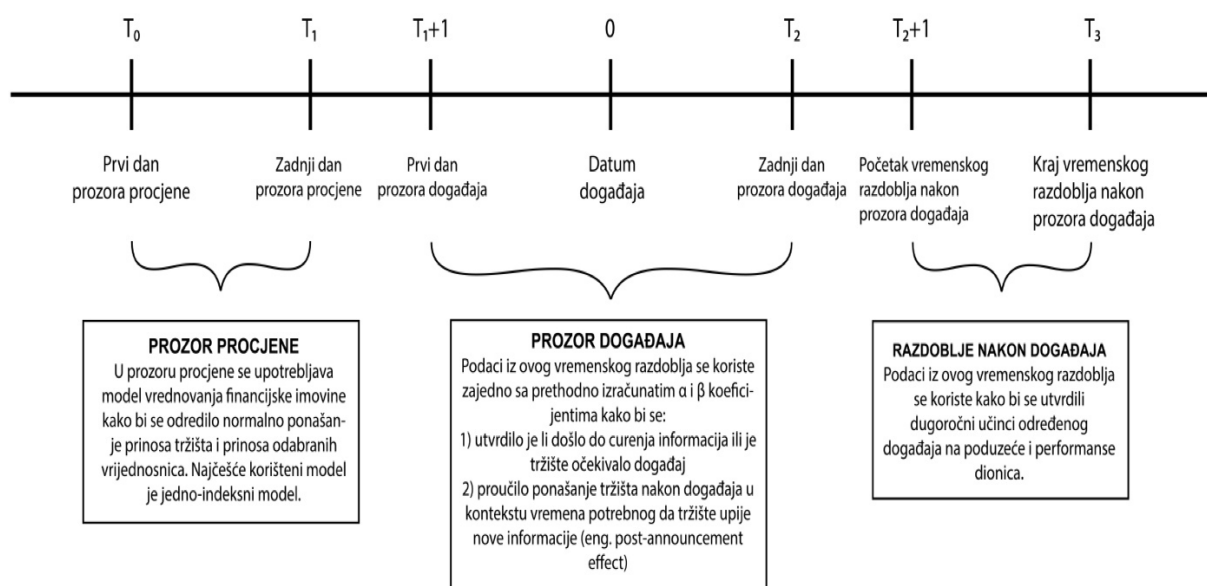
$T_0$ $T_1$ $T_1+1$ 0 $T_2$ $T_2+1$ $T_3$

Prvi dan prozora procjene

Zadnji dan prozora procjene

Prvi dan prozora događaja

Datum događaja

Zadnji dan prozora događaja

Početak vremenskog razdoblja nakon prozora događaja

Kraj vremenskog razdoblja nakon prozora događaja

PROZOR PROCJENE
U prozoru procjene se upotrebljava model vrednovanja financijske imovine kako bi se odredilo normalno ponašanje prinosa tržišta i prinosa odabranih vrijednosnica. Najčešće korišteni model je jedno-indeksni model.

PROZOR DOGAĐAJA
Podaci iz ovog vremenskog razdoblja se koriste zajedno sa prethodno izračunatim α i β koeficijentima kako bi se:
1) utvrdilo je li došlo do curenja informacija ili je tržište očekivalo događaj
2) proučilo ponašanje tržišta nakon događaja u kontekstu vremena potrebnog da tržište upije nove informacije (eng. post-announcement effect)

RAZDOBLJE NAKON DOGAĐAJA
Podaci iz ovog vremenskog razdoblja se koriste kako bi se utvrdili dugoročni učinci određenog događaja na poduzeće i performanse dionica.